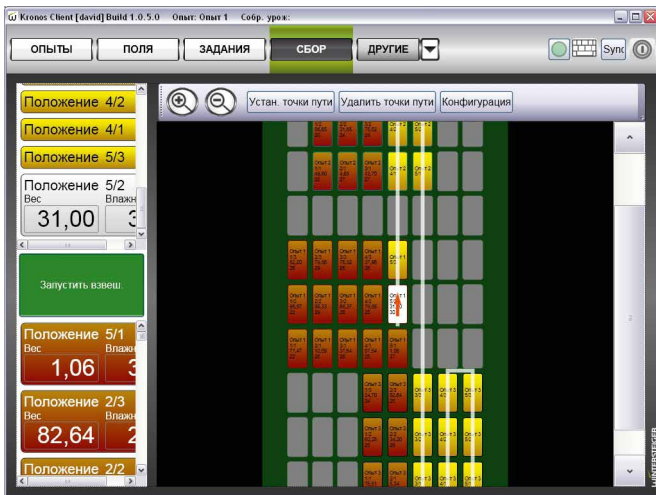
Kronos Client [david] Build 1.0.5.0 Опыт: Опыт 1 Собр. урож:

ОПЫТЫ
ПОЛЯ
ЗАДАНИЯ
СБОР
ДРУГИЕ
Sync

Положение 4/2
Положение 4/1
Положение 5/3
Положение 5/2
Вес
Влажн
31,00
3

Запустить взвеш.

Положение 5/1
Вес
Влажн
1,06
3

Положение 2/3
Вес
Влажн
82,64
2

Положение 2/2

Устан. точки пути
Удалить точки пути
Конфигурация

WINTERSTEIGER